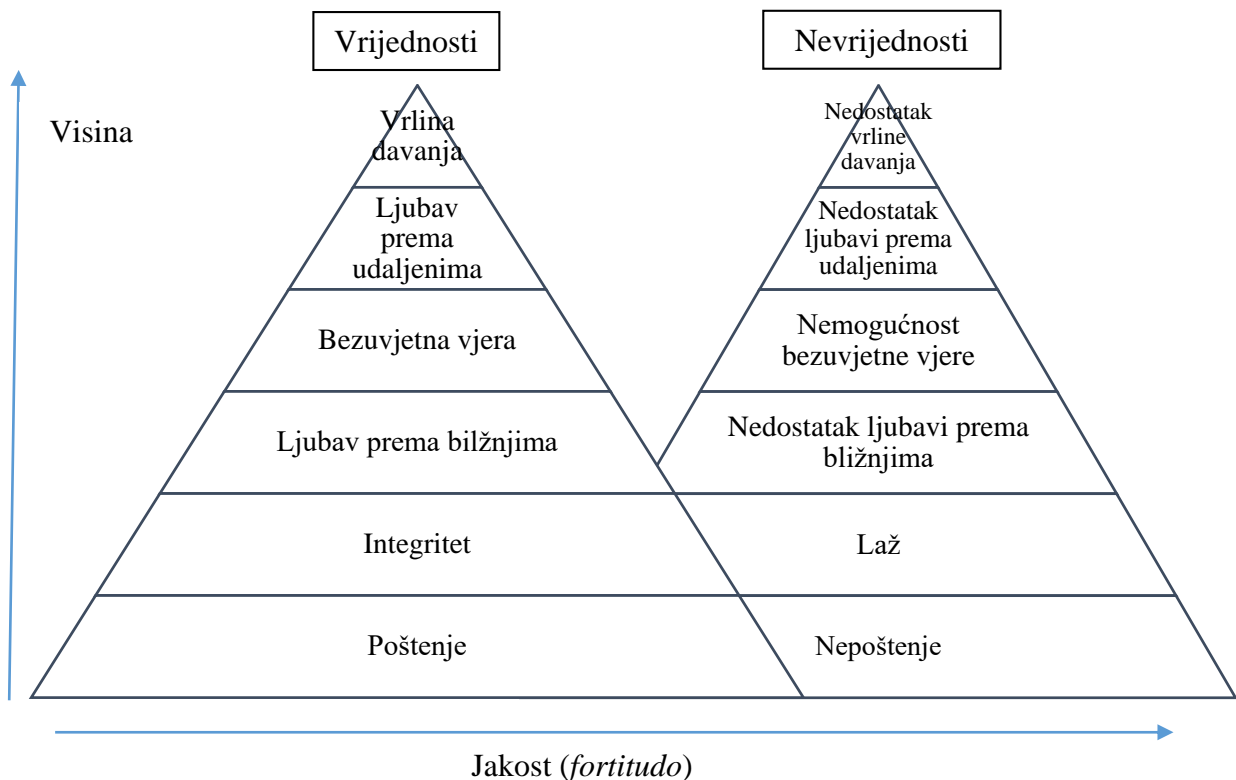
Vrijednosti

Nevrijednosti

Visina

Vrlina davanja

Ljubav prema udaljenima

Bezuvjetna vjera

Ljubav prema bilžnjima

Integritet

Poštenje

Nedostatak vrline davanja

Nedostatak ljubavi prema udaljenima

Nemogućnost bezuvjetne vjere

Nedostatak ljubavi prema bližnjima

Laž

Nepoštenje

Jakost (*fortitudo*)